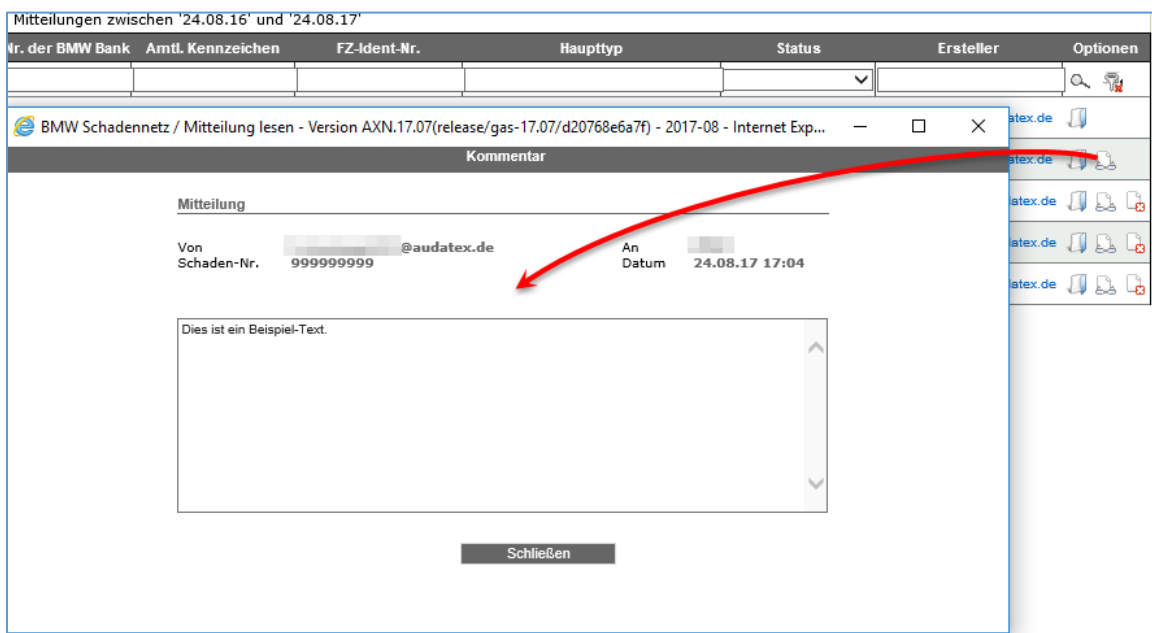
Mitteilungen zwischen '24.08.16' und '24.08.17'

| r. der BMW Bank | Amtl. Kennzeichen | FZ-Ident-Nr. | Haupttyp | Status | Ersteller | Optionen |
|---|---|---|---|---|---|---|

atex.de
atex.de
atex.de
atex.de
atex.de

BMW Schadennetz / Mitteilung lesen - Version AXN.17.07(release/gas-17.07/d20768e6a7f) - 2017-08 - Internet Exp...

Kommentar

Mitteilung

Von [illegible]@audatex.de
Schaden-Nr. 999999999
An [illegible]
Datum 24.08.17 17:04

Dies ist ein Beispiel-Text.

Schließen